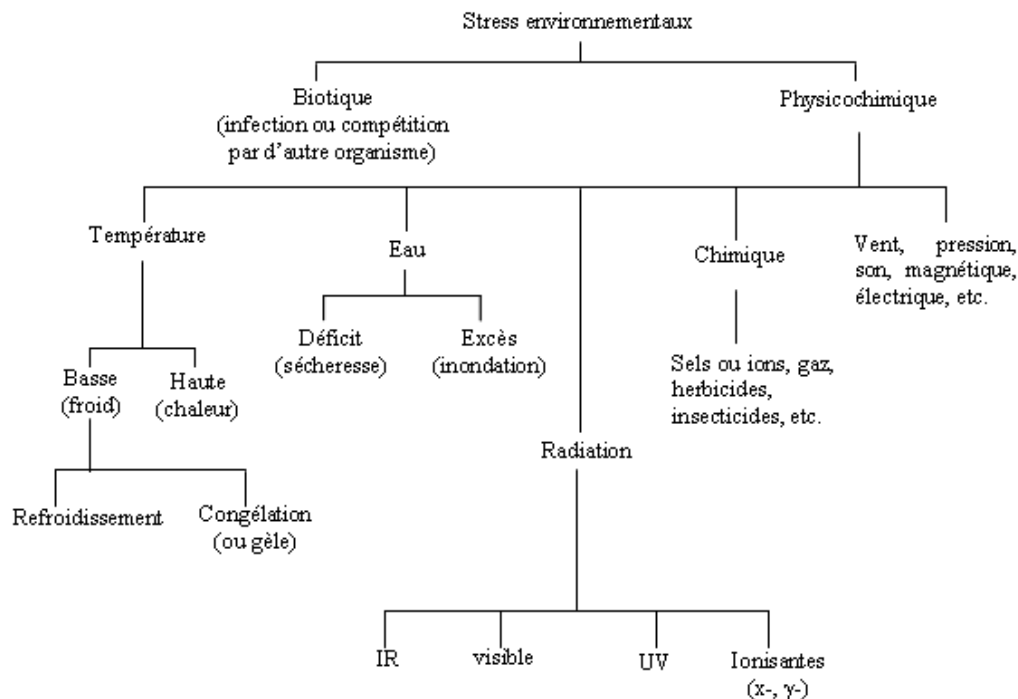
Stress environnementaux

Biotique (infection ou compétition par d'autre organisme)

Physicochimique

Température

Basse (froid)

Haute (chaleur)

Refroidissement

Congélation (ou gèle)

Eau

Déficit (sécheresse)

Excès (inondation)

Radiation

IR

visible

UV

Ionisantes (x-, γ-)

Chimique

Sels ou ions, gaz, herbicides, insecticides, etc.

Vent, pression, son, magnétique, électrique, etc.